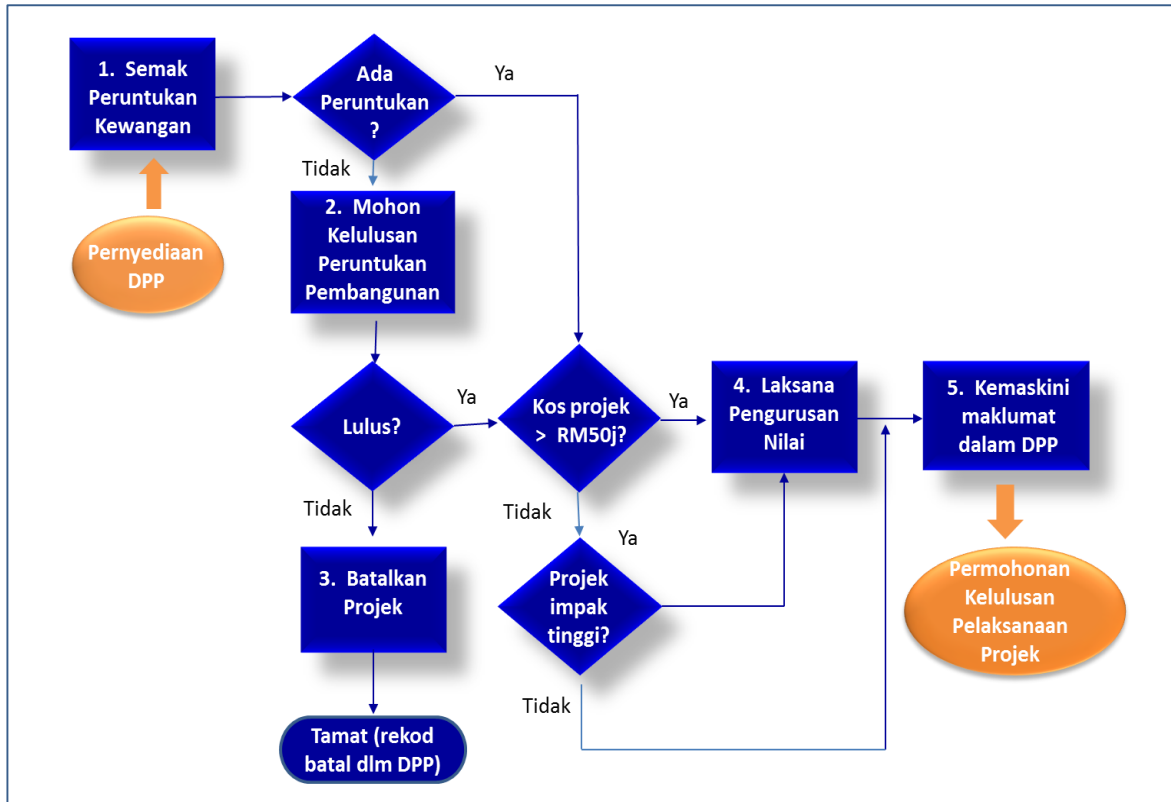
1. Semak Peruntukan Kewangan

Pernyediaan DPP

Ada Peruntukan ?

Ya

Tidak

2. Mohon Kelulusan Peruntukan Pembangunan

Lulus?

Ya

Tidak

3. Batalkan Projek

Tamat (rekod batal dlm DPP)

Kos projek > RM50j?

Ya

Tidak

Projek impak tinggi?

Ya

Tidak

4. Laksana Pengurusan Nilai

5. Kemaskini maklumat dalam DPP

Permohonan Kelulusan Pelaksanaan Projek